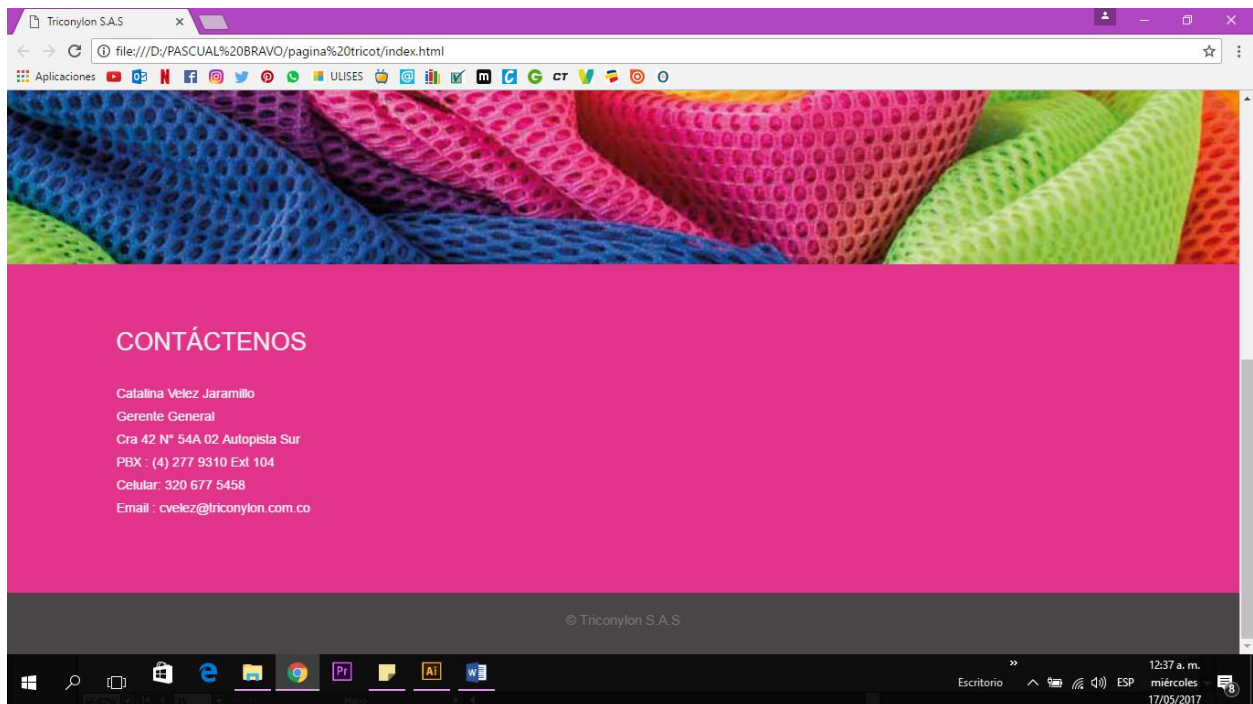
Triconylon S.A.S ×

file:///D:/PASCUAL%20BRAVO/pagina%20tricot/index.html

Aplicaciones ULISES CT

CONTÁCTENOS

Catalina Velez Jaramillo
Gerente General
Cra 42 N° 54A 02 Autopista Sur
PBX : (4) 277 9310 Ext 104
Celular: 320 677 5458
Email : cvelez@triconylon.com.co

© Triconylon S.A.S

Pr Ai

Escritorio ESP 12:37 a. m. miércoles 17/05/2017 8